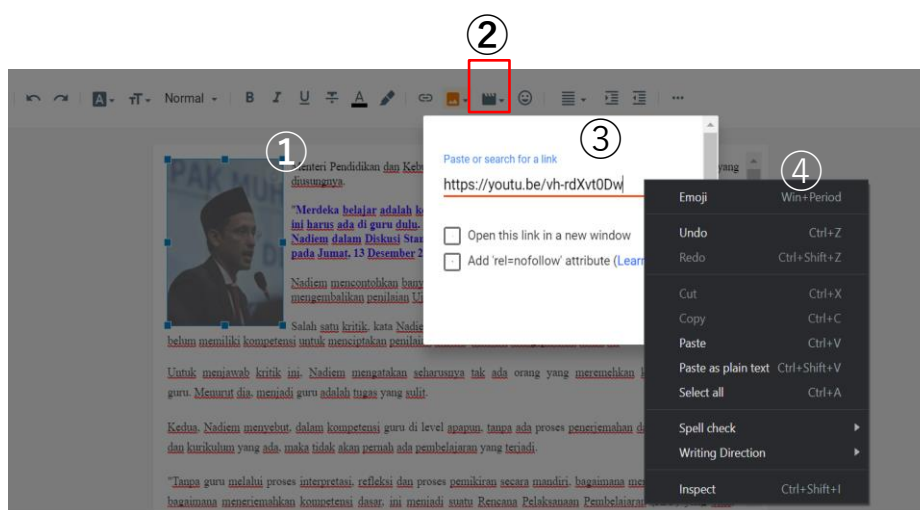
②

Normal

①

③

④

PAK MUH

Menteri Pendidikan dan Keb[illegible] yang disusunnya.

"Merdeka belajar adalah k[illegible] ini harus ada di guru dulu. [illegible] Nadiem dalam Diskusi Sta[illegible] pada Jumat, 13 Desember 2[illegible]

Nadiem mencontohkan ban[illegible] mengembalikan penilaian U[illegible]

Salah satu kritik, kata Nadie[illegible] belum memiliki kompetensi untuk menciptakan penilaian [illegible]

Untuk menjawab kritik ini, Nadiem mengatakan seharusnya tak ada orang yang meremehkan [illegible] guru. Menurut dia, menjadi guru adalah tugas yang sulit.

Kedua, Nadiem menyebut, dalam kompetensi guru di level apapun, tanpa ada proses penerjemahan d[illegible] dan kurikulum yang ada, maka tidak akan pernah ada pembelajaran yang terjadi.

"Tanpa guru melalui proses interpretasi, refleksi dan proses pemikiran secara mandiri, bagaimana me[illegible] bagaimana menerjemahkan kompetensi dasar, ini menjadi suatu Rencana Pelaksanaan Pembelajaran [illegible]

Paste or search for a link

https://youtu.be/vh-rdXvt0Dw

Open this link in a new window

Add 'rel=nofollow' attribute (Learn

| | |
|---|---|
| Emoji | Win+Period |
| Undo | Ctrl+Z |
| Redo | Ctrl+Shift+Z |
| Cut | Ctrl+X |
| Copy | Ctrl+C |
| Paste | Ctrl+V |
| Paste as plain text | Ctrl+Shift+V |
| Select all | Ctrl+A |
| Spell check | |
| Writing Direction | |
| Inspect | Ctrl+Shift+I |